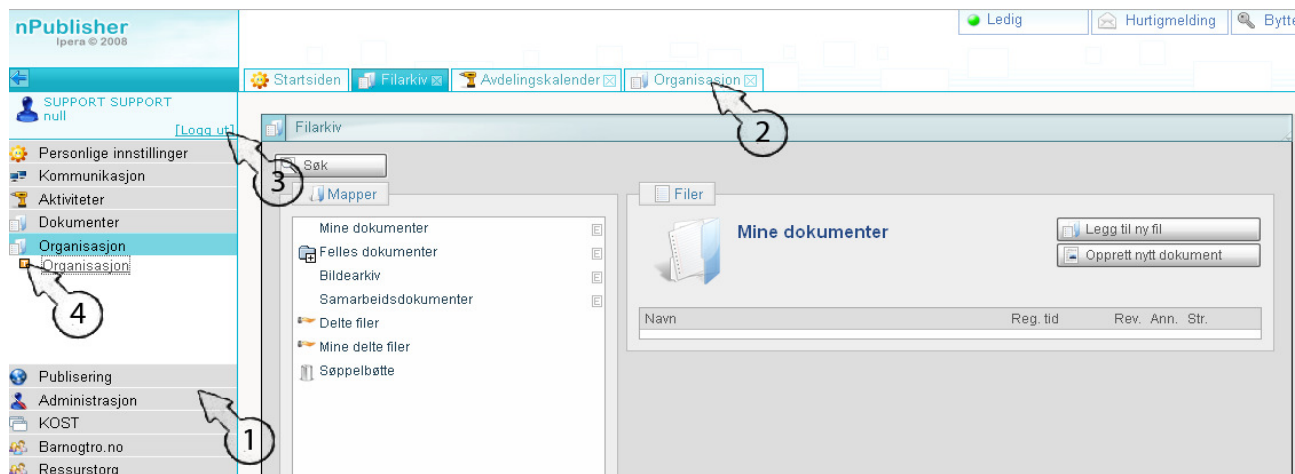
nPublisher
Ipera © 2008

Ledig
Hurtigmelding
Bytte

Startsiden
Filarkiv
Avdelingskalender
Organisasjon

SUPPORT SUPPORT
null
[Logg ut]

Personlige innstillinger
Kommunikasjon
Aktiviteter
Dokumenter
Organisasjon
Organisasjon

Filarkiv

Søk
Mapper

Mine dokumenter
Felles dokumenter
Bildearkiv
Samarbeidsdokumenter
Delte filer
Mine delte filer
Søppelbøtte

Filer
Mine dokumenter
Legg til ny fil
Opprett nytt dokument

| Navn | Reg. tid | Rev. | Ann. | Str. |
|---|---|---|---|---|

Publisering
Administrasjon
KOST
Barnogtro.no
Ressurstorg

1
2
3
4